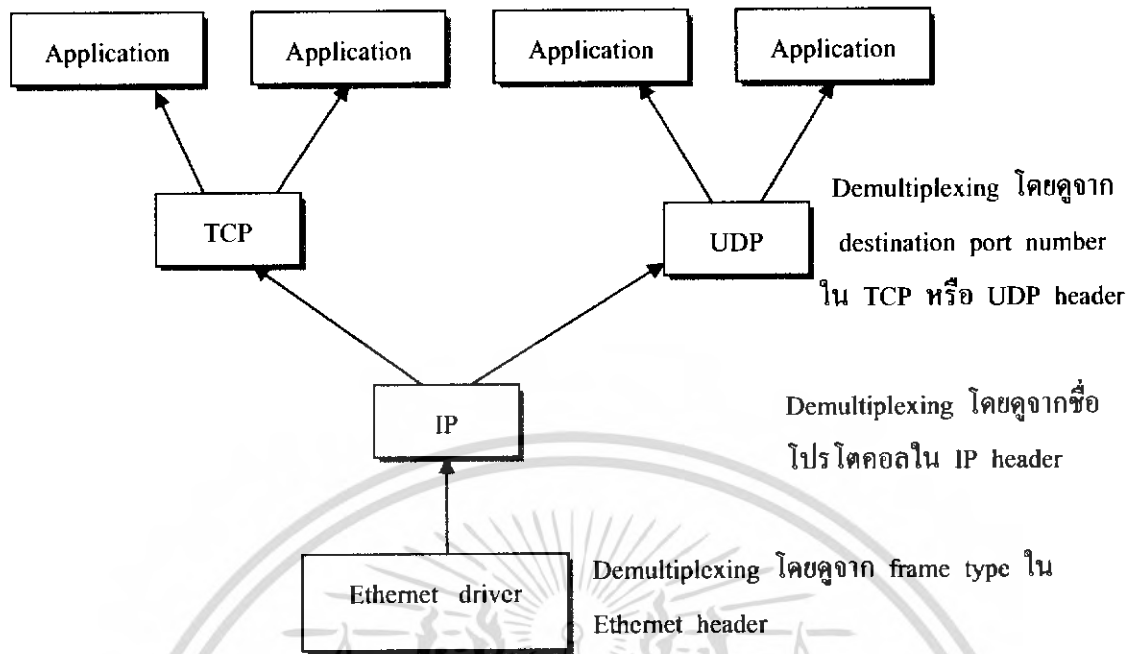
Application

Application

Application

Application

TCP

UDP

Demultiplexing โดยดูจาก destination port number ใน TCP หรือ UDP header

IP

Demultiplexing โดยดูจากชื่อโปรโตคอลใน IP header

Ethernet driver

Demultiplexing โดยดูจาก frame type ใน Ethernet header